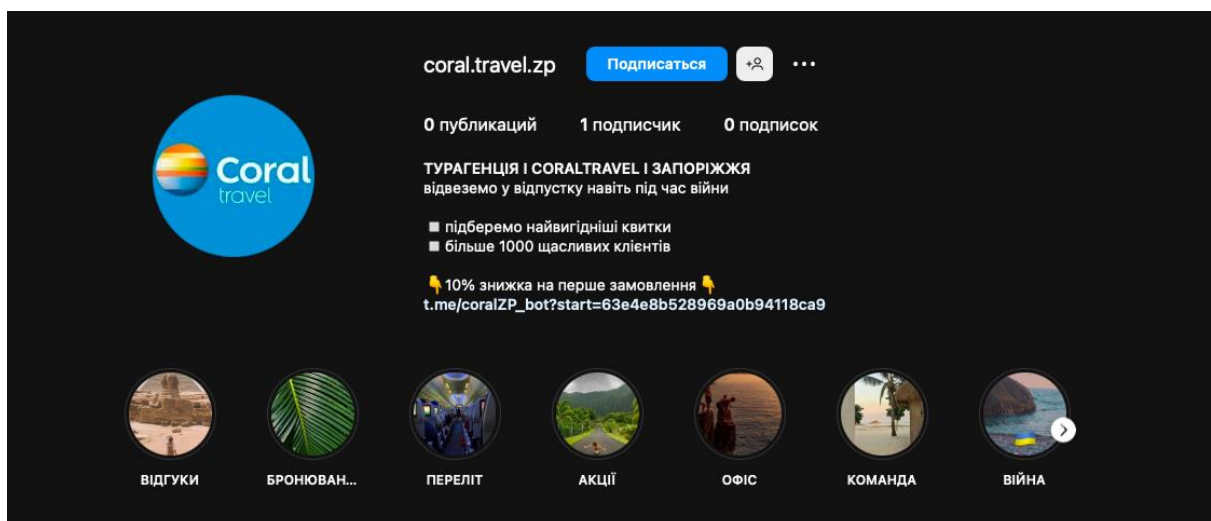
Coral travel

coral.travel.zp Подписаться ···

0 публикаций 1 подписчик 0 подписок

ТУРАГЕНЦІЯ І CORALTRAVEL І ЗАПОРІЖЖЯ
відвеземо у відпустку навіть під час війни

■ підберемо найвигідніші квитки
■ більше 1000 щасливих клієнтів

👇10% знижка на перше замовлення 👇
t.me/coralZP_bot?start=63e4e8b528969a0b94118ca9

ВІДГУКИ БРОНЮВАН... ПЕРЕЛІТ АКЦІЇ ОФІС КОМАНДА ВІЙНА